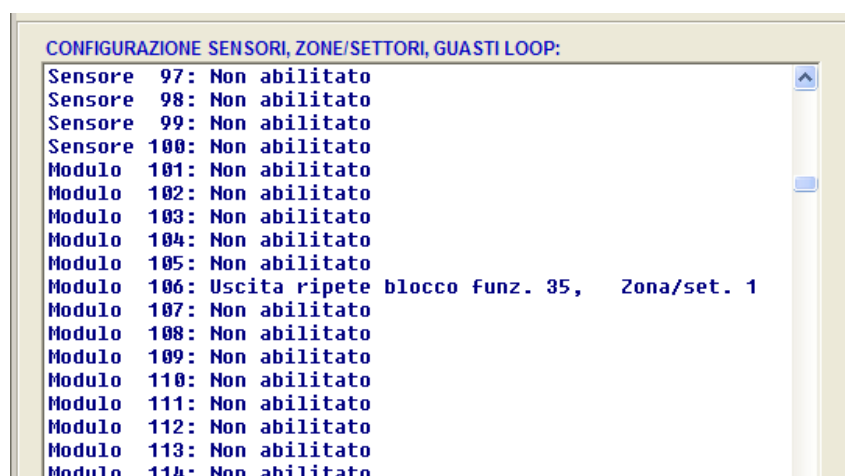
CONFIGURAZIONE SENSORI, ZONE/SETTORI, GUASTI LOOP:

Sensore 97: Non abilitato
Sensore 98: Non abilitato
Sensore 99: Non abilitato
Sensore 100: Non abilitato
Modulo 101: Non abilitato
Modulo 102: Non abilitato
Modulo 103: Non abilitato
Modulo 104: Non abilitato
Modulo 105: Non abilitato
Modulo 106: Uscita ripete blocco funz. 35, Zona/set. 1
Modulo 107: Non abilitato
Modulo 108: Non abilitato
Modulo 109: Non abilitato
Modulo 110: Non abilitato
Modulo 111: Non abilitato
Modulo 112: Non abilitato
Modulo 113: Non abilitato
Modulo 114: Non abilitato